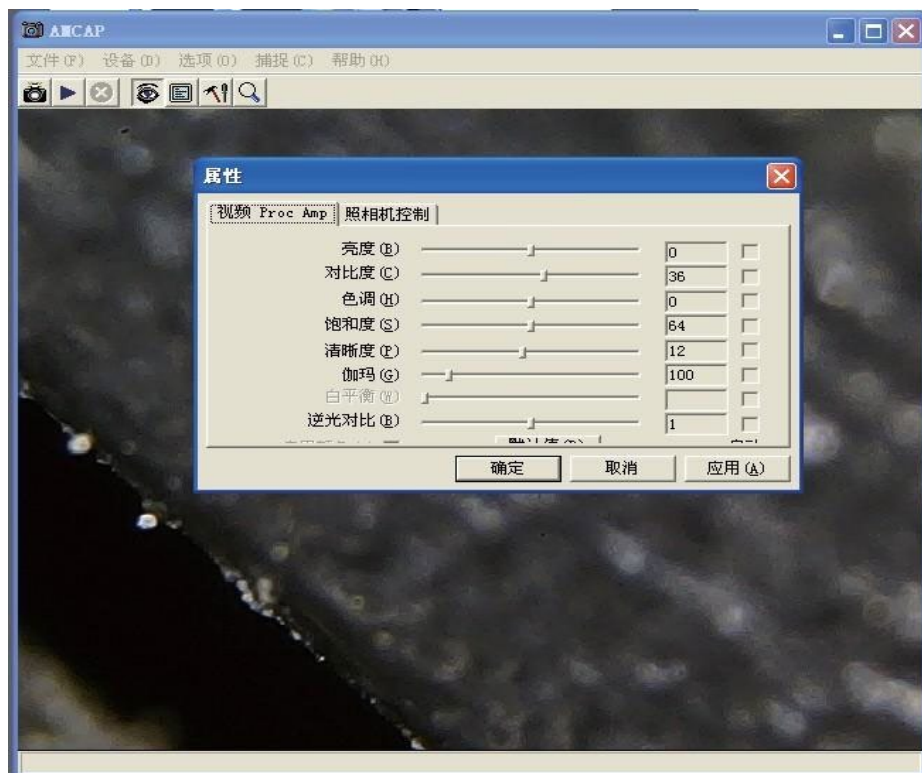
AMCAP

文件(F) 设备(D) 选项(O) 捕捉(C) 帮助(H)

属性

视频 Proc Amp | 照相机控制

| | |
|---|---|
| 亮度(B) | 0 |
| 对比度(C) | 36 |
| 色调(H) | 0 |
| 饱和度(S) | 64 |
| 清晰度(P) | 12 |
| 伽玛(G) | 100 |
| 白平衡(W) | |
| 逆光对比(B) | 1 |

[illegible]

确定 取消 应用(A)